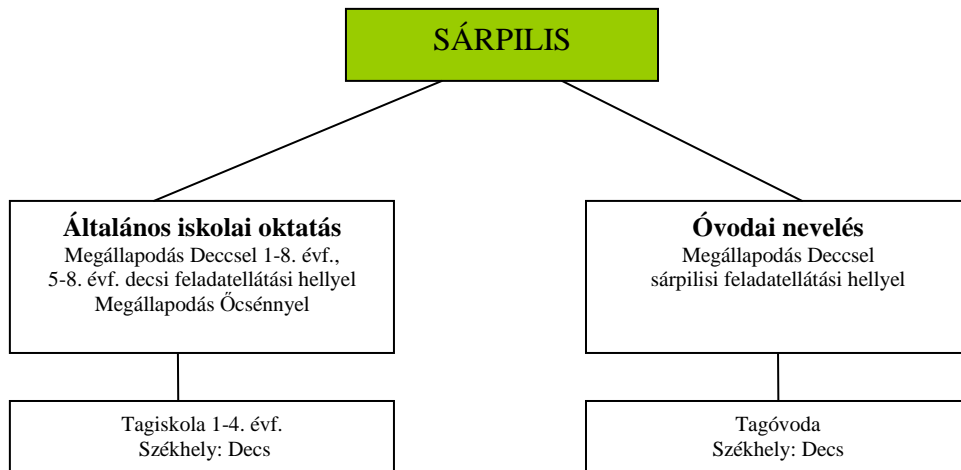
SÁRPILIS

**Általános iskolai oktatás**
Megállapodás Deccsel 1-8. évf., 5-8. évf. decsi feladatellátási hellyel
Megállapodás Őcsénnyel

Tagiskola 1-4. évf.
Székhely: Decs

**Óvodai nevelés**
Megállapodás Deccsel sárpilisi feladatellátási hellyel

Tagóvoda
Székhely: Decs